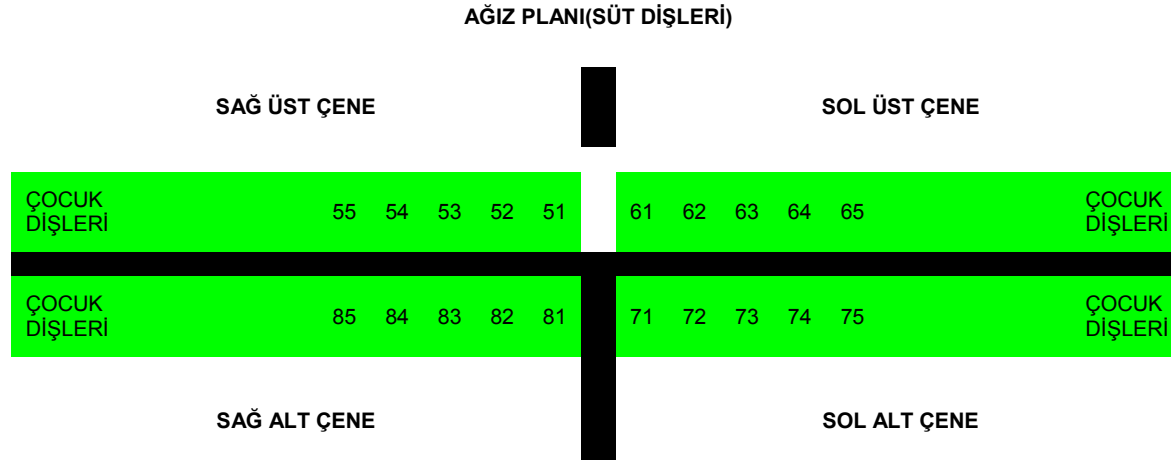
AĞIZ PLANI(SÜT DİŞLERİ)

SAĞ ÜST ÇENE

SOL ÜST ÇENE

| ÇOCUK DİŞLERİ | 55 | 54 | 53 | 52 | 51 | 61 | 62 | 63 | 64 | 65 | ÇOCUK DİŞLERİ |
|---|---|---|---|---|---|---|---|---|---|---|---|
| ÇOCUK DİŞLERİ | 85 | 84 | 83 | 82 | 81 | 71 | 72 | 73 | 74 | 75 | ÇOCUK DİŞLERİ |

SAĞ ALT ÇENE

SOL ALT ÇENE